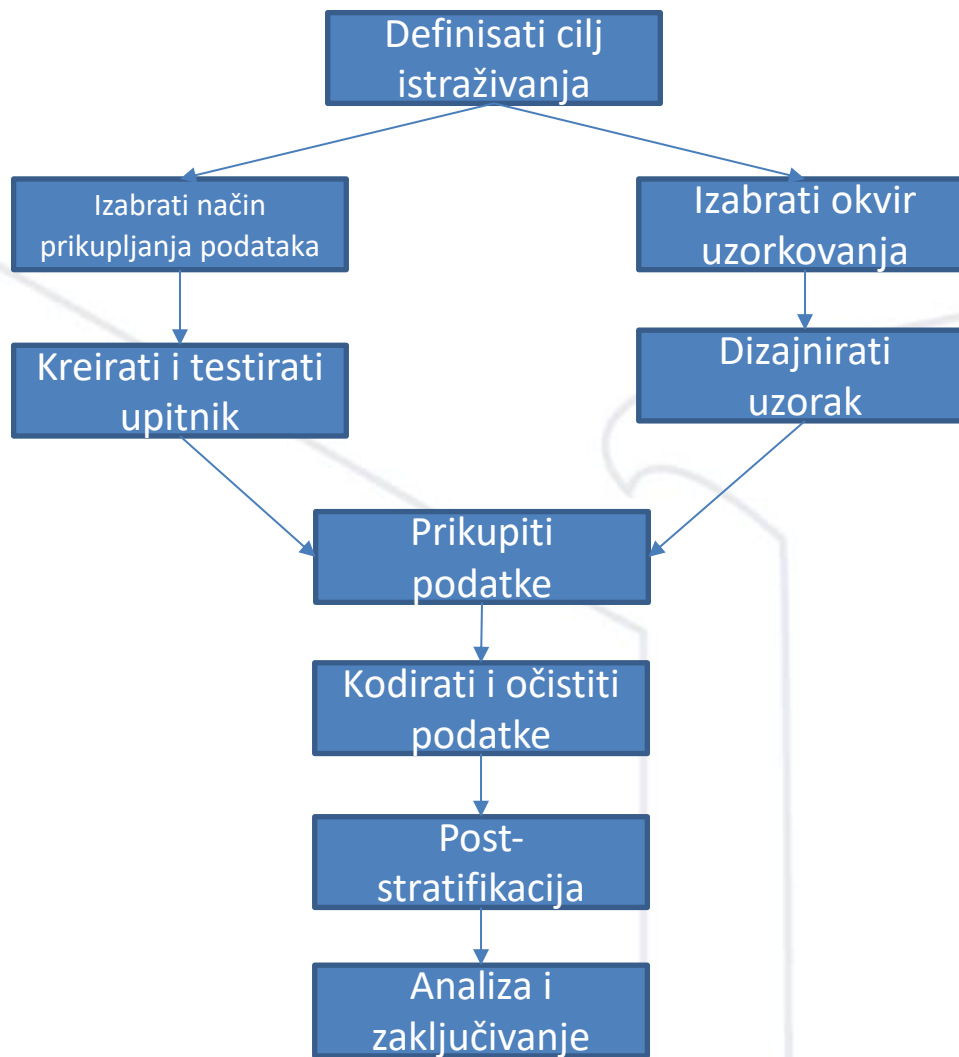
Definisati cilj istraživanja

Izabrati način prikupljanja podataka

Izabrati okvir uzorkovanja

Kreirati i testirati upitnik

Dizajnirati uzorak

Prikupiti podatke

Kodirati i očistiti podatke

Post-stratifikacija

Analiza i zaključivanje